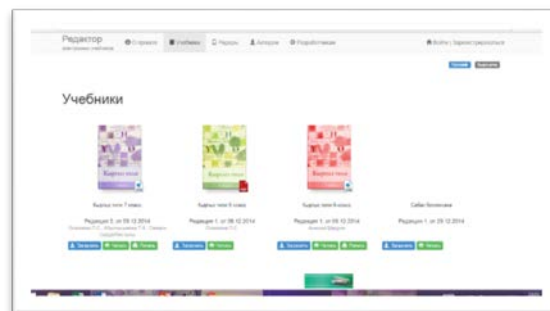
Редактор
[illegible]

О проекте   Учебники   Ридеры   Авторы   Разработчикам

Войти | Зарегистрироваться

Учебники

Қазақ тілі 7 класс
Редакция 3, от 09.12.2014
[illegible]
Загрузить   Читать   Печать

Қазақ тілі 5 класс
Редакция 1, от 09.12.2014
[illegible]
Загрузить   Читать

Қазақ тілі 6 класс
Редакция 1, от 09.12.2014
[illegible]
Загрузить   Читать   Печать

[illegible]
Редакция 1, от 12.12.2014
Загрузить   Читать